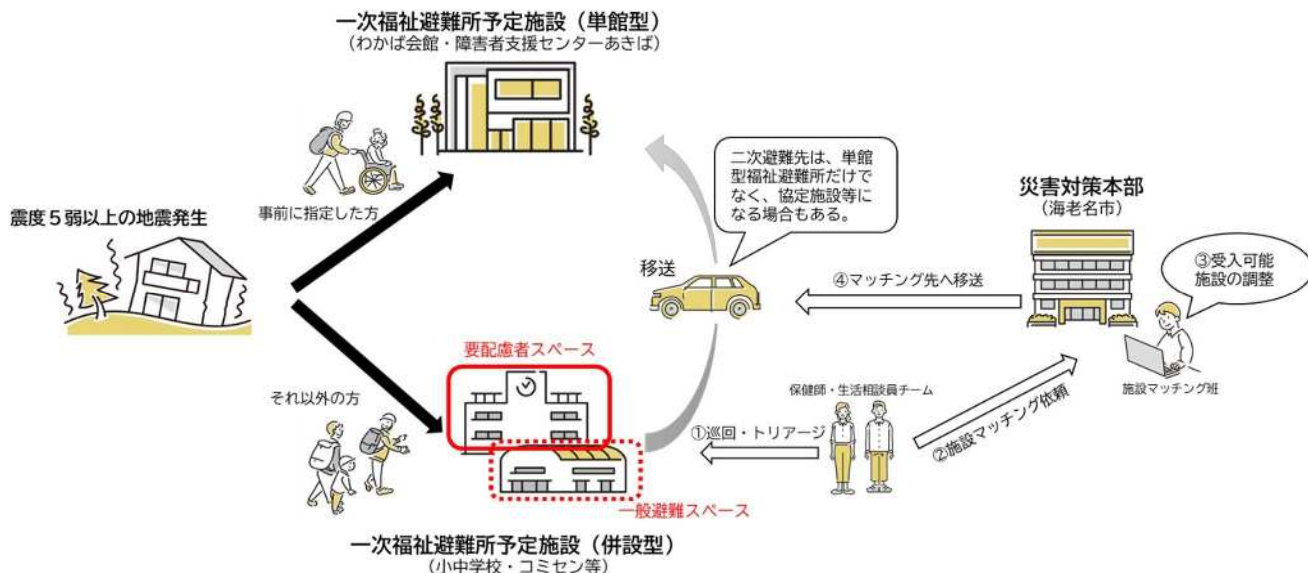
一次福祉避難所予定施設（単館型）
（わかば会館・障害者支援センターあきば）

震度５弱以上の地震発生

事前に指定した方

それ以外の方

二次避難先は、単館型福祉避難所だけでなく、協定施設等になる場合もある。

移送

災害対策本部
（海老名市）

③受入可能施設の調整

④マッチング先へ移送

要配慮者スペース

保健師・生活相談員チーム

施設マッチング班

①巡回・トリアージ

②施設マッチング依頼

一般避難スペース

一次福祉避難所予定施設（併設型）
（小中学校・コミセン等）